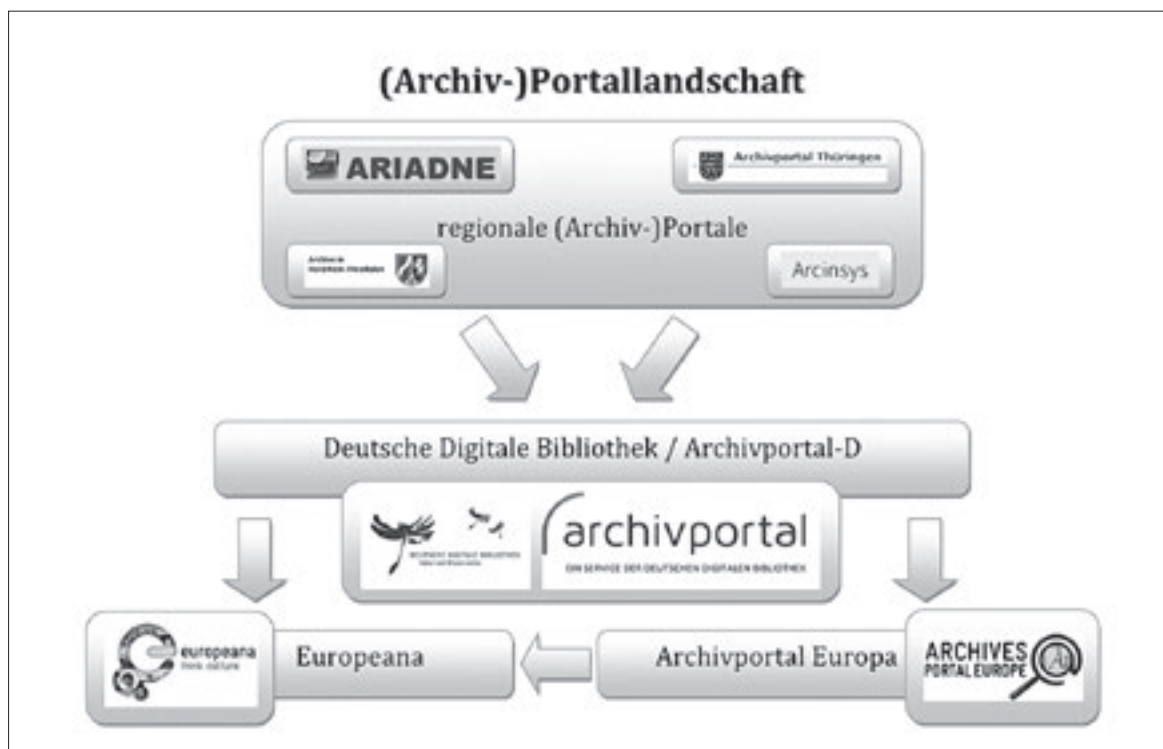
(Archiv-)Portallandschaft

ARIADNE

Archivportal Thüringen

regionale (Archiv-)Portale

Archive in Nordrhein-Westfalen

Arcinsys

Deutsche Digitale Bibliothek / Archivportal-D

DEUTSCHE DIGITALE BIBLIOTHEK

archivportal

EIN SERVICE DER DEUTSCHEN DIGITALEN BIBLIOTHEK

europeana think culture

Europeana

Archivportal Europa

ARCHIVES PORTAL EUROPE